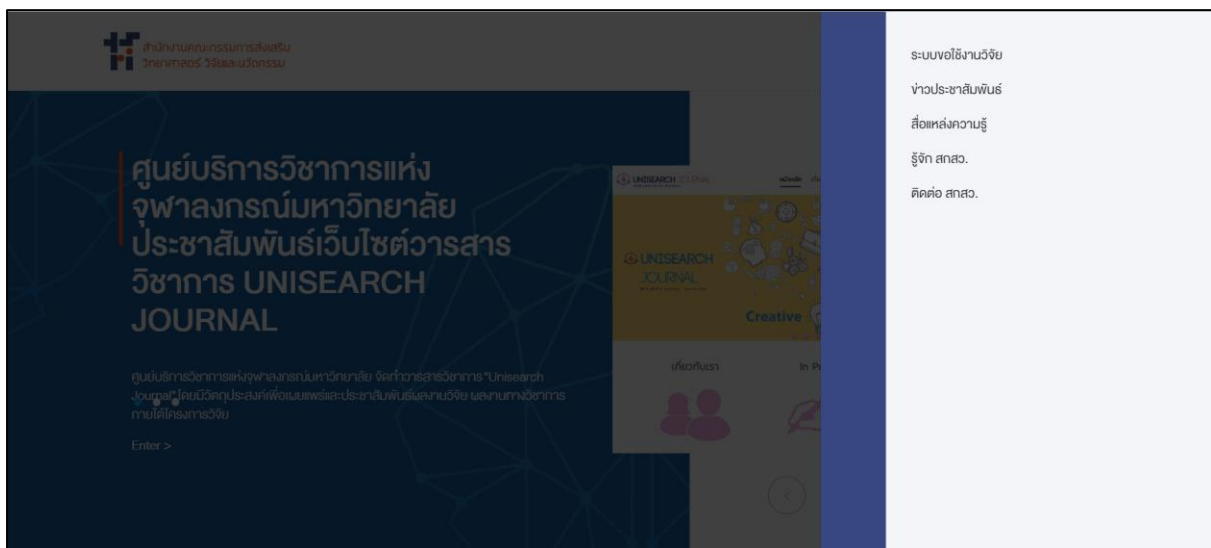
สำนักงานคณะกรรมการส่งเสริม
วิทยาศาสตร์ วิจัยและนวัตกรรม

ศูนย์บริการวิชาการแห่งจุฬาลงกรณ์มหาวิทยาลัย ประชาสัมพันธ์เว็บไซต์วารสารวิชาการ UNISEARCH JOURNAL

ศูนย์บริการวิชาการแห่งจุฬาลงกรณ์มหาวิทยาลัย จัดทำวารสารวิชาการ "Unisearch Journal" โดยมีวัตถุประสงค์เพื่อเผยแพร่และประชาสัมพันธ์ผลงานวิจัย ผลงานทางวิชาการภายใต้โครงการวิจัย

Enter >

UNISEARCH

UNISEARCH JOURNAL

Creative

เกี่ยวกับเรา

In P

ระบบขอใช้งานวิจัย

ข่าวประชาสัมพันธ์

สื่อแหล่งความรู้

รู้จัก สกสว.

ติดต่อ สกสว.